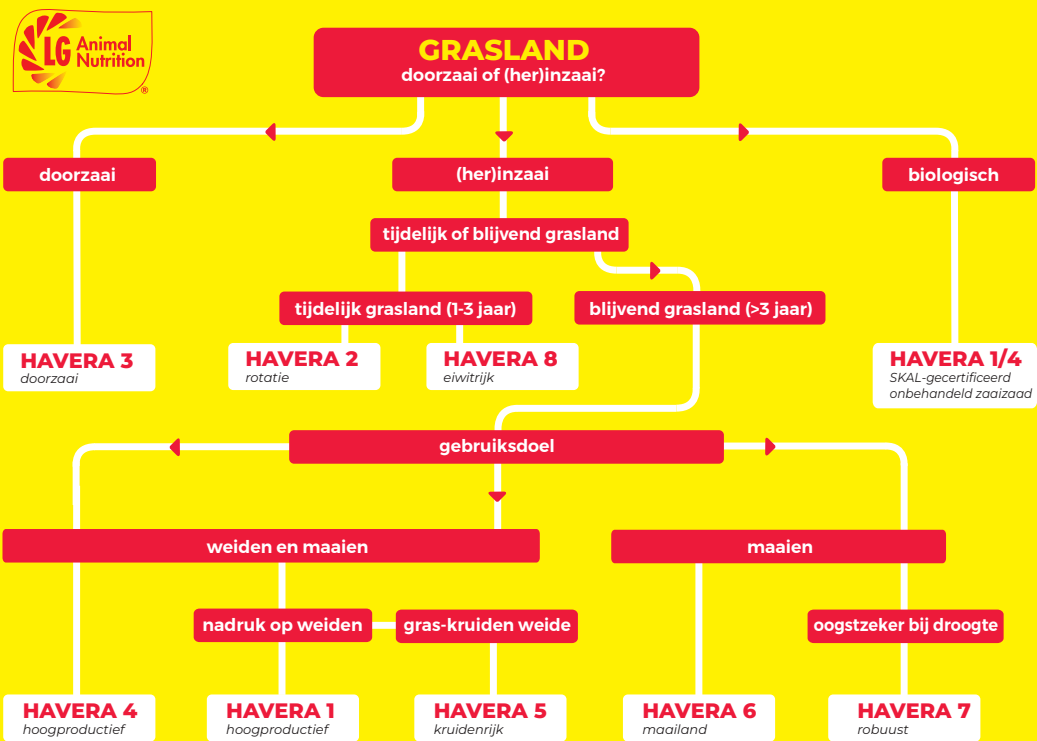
LG Animal Nutrition ®

GRASLAND
doorzaai of (her)inzaai?

doorzaai

(her)inzaai

biologisch

tijdelijk of blijvend grasland

tijdelijk grasland (1-3 jaar)

blijvend grasland (>3 jaar)

HAVERA 3
doorzaai

HAVERA 2
rotatie

HAVERA 8
eiwitrijk

HAVERA 1/4
SKAL-gecertificeerd onbehandeld zaaizaad

gebruiksdoel

weiden en maaien

maaien

nadruk op weiden

gras-kruiden weide

oogstzeker bij droogte

HAVERA 4
hoogproductief

HAVERA 1
hoogproductief

HAVERA 5
kruidenrijk

HAVERA 6
maailand

HAVERA 7
robuust